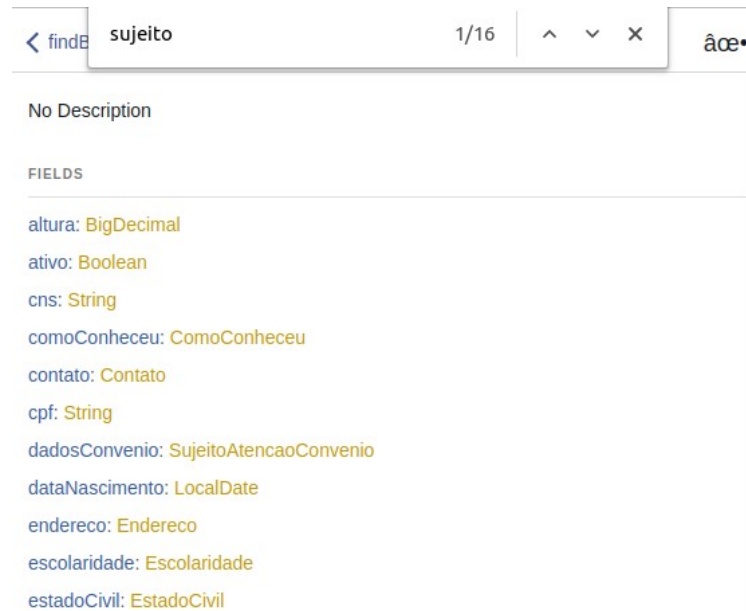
< findB sujeito 1/16 ^ ˅ ✕ âœ•

No Description

FIELDS

altura: BigDecimal

ativo: Boolean

cns: String

comoConheceu: ComoConheceu

contato: Contato

cpf: String

dadosConvenio: SujeitoAtencaoConvenio

dataNascimento: LocalDate

endereco: Endereco

escolaridade: Escolaridade

estadoCivil: EstadoCivil